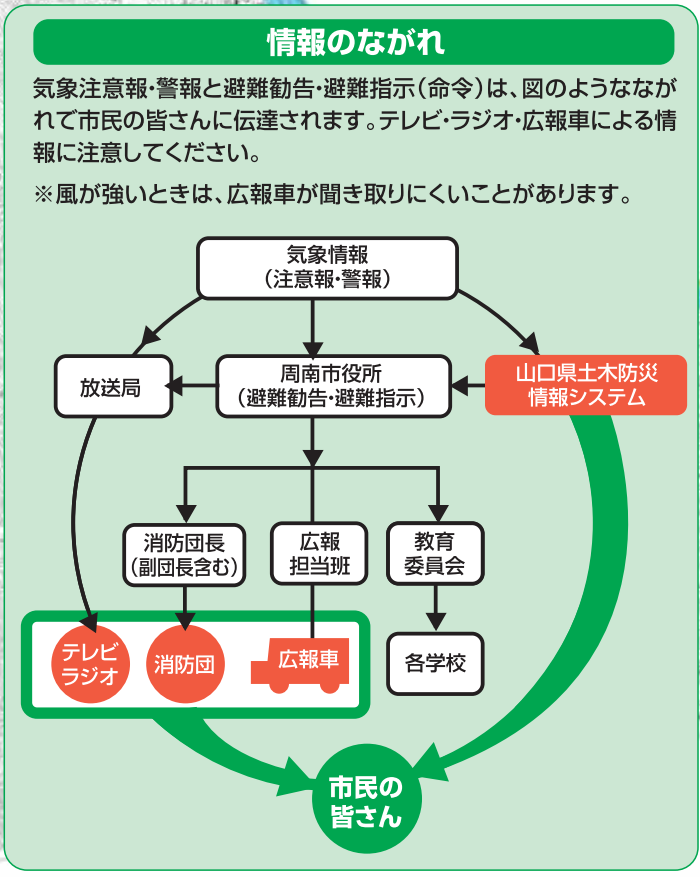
情報のながれ

気象注意報・警報と避難勧告・避難指示（命令）は、図のようなながれで市民の皆さんに伝達されます。テレビ・ラジオ・広報車による情報に注意してください。

※風が強いときは、広報車が聞き取りにくいことがあります。

気象情報
（注意報・警報）

放送局

周南市役所
（避難勧告・避難指示）

山口県土木防災
情報システム

消防団長
（副団長含む）

広報
担当班

教育
委員会

テレビ
ラジオ

消防団

広報車

各学校

市民の
皆さん